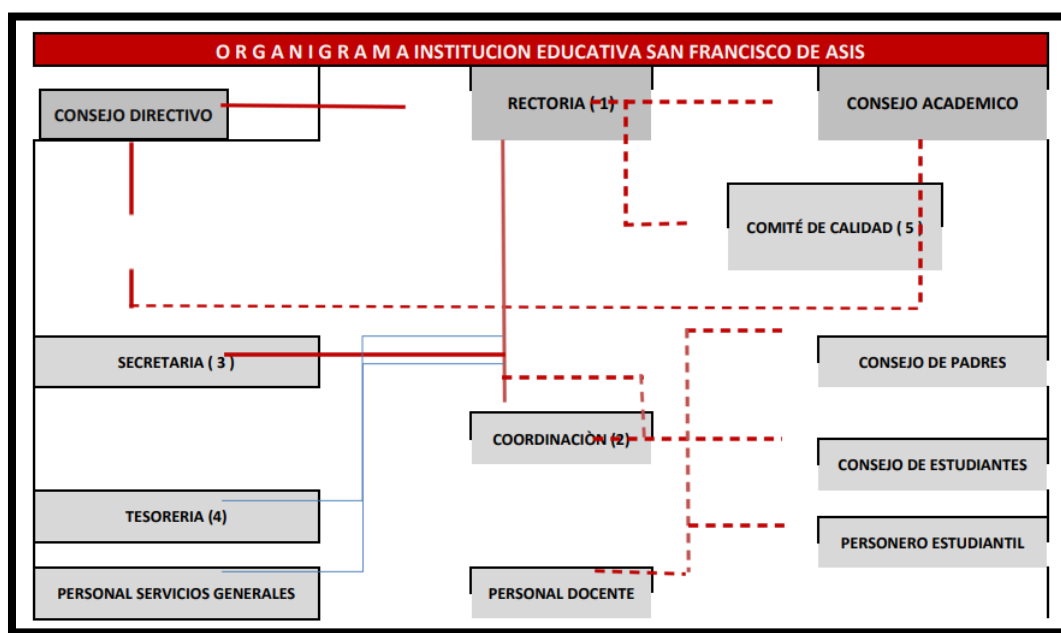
O R G A N I G R A M A INSTITUCION EDUCATIVA SAN FRANCISCO DE ASIS

CONSEJO DIRECTIVO

RECTORIA ( 1)

CONSEJO ACADEMICO

COMITÉ DE CALIDAD ( 5 )

SECRETARIA ( 3 )

CONSEJO DE PADRES

COORDINACIÒN (2)

CONSEJO DE ESTUDIANTES

TESORERIA (4)

PERSONERO ESTUDIANTIL

PERSONAL SERVICIOS GENERALES

PERSONAL DOCENTE